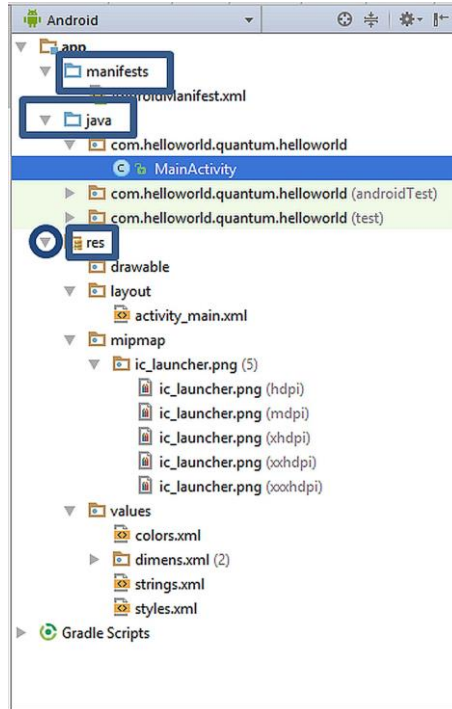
Android

app

manifests

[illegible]roidManifest.xml

java

com.helloworld.quantum.helloworld

MainActivity

com.helloworld.quantum.helloworld (androidTest)

com.helloworld.quantum.helloworld (test)

res

drawable

layout

activity_main.xml

mipmap

ic_launcher.png (5)

ic_launcher.png (hdpi)

ic_launcher.png (mdpi)

ic_launcher.png (xhdpi)

ic_launcher.png (xxhdpi)

ic_launcher.png (xxxhdpi)

values

colors.xml

dimens.xml (2)

strings.xml

styles.xml

Gradle Scripts